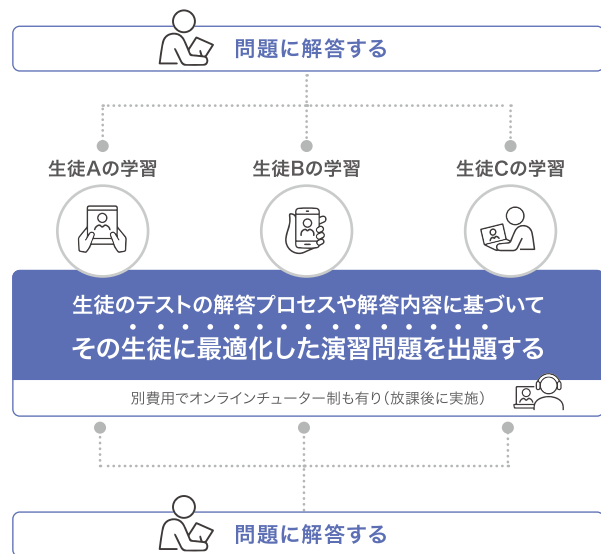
問題に解答する

生徒Aの学習

生徒Bの学習

生徒Cの学習

生徒のテストの解答プロセスや解答内容に基づいて
その生徒に最適化した演習問題を出題する

別費用でオンラインチューター制も有り（放課後に実施）

問題に解答する